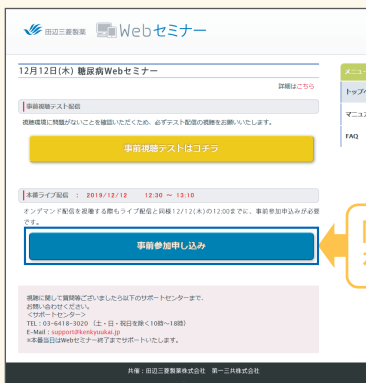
田辺三菱製薬 Webセミナー

12月12日(木) 糖尿病Webセミナー

詳細はこちら

事前視聴テスト配信

視聴環境に問題がないことを確認いただくため、必ずテスト配信の視聴をお願いいたします。

事前視聴テストはコチラ

本番ライブ配信 ： 2019/12/12 12:30 ～ 13:10

オンデマンド配信を視聴する際もライブ配信と同様12/12(木)の12:00までに、事前参加申込みが必要です。

事前参加申し込み

視聴に関して質問等ございましたら以下のサポートセンターまで、お問い合わせください。
<サポートセンター>
TEL：03-6418-3020（土・日・祝日を除く10時〜18時）
E-Mail：support@kenkyuukai.jp
※本番当日はWebセミナー終了までサポートいたします。

共催：田辺三菱製薬株式会社 第一三共株式会社

メニュー

トップ

マニュ

FAQ

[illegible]